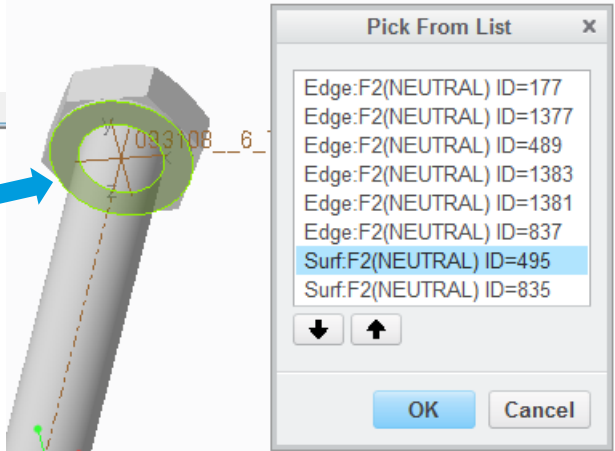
033108__6_

Pick From List

Edge:F2(NEUTRAL) ID=177
Edge:F2(NEUTRAL) ID=1377
Edge:F2(NEUTRAL) ID=489
Edge:F2(NEUTRAL) ID=1383
Edge:F2(NEUTRAL) ID=1381
Edge:F2(NEUTRAL) ID=837
Surf:F2(NEUTRAL) ID=495
Surf:F2(NEUTRAL) ID=835

OK Cancel